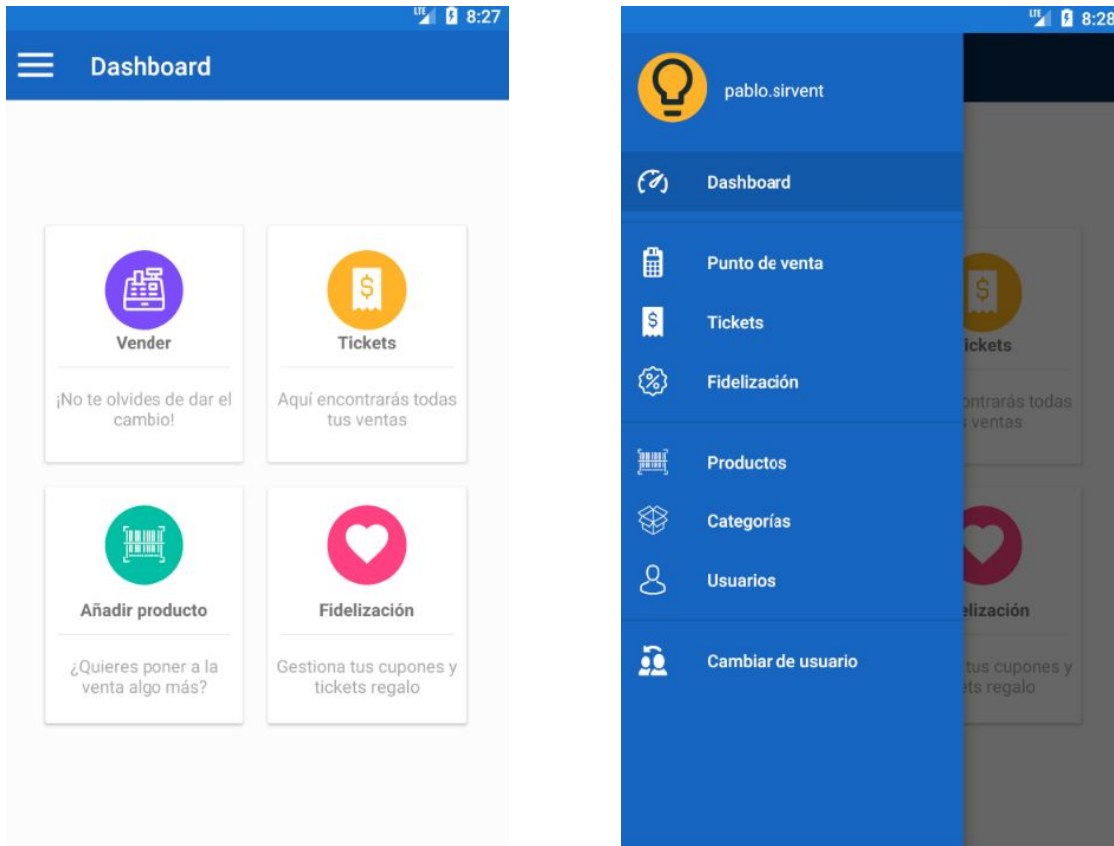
LTE 8:27

Dashboard

Vender

¡No te olvides de dar el cambio!

Tickets

Aquí encontrarás todas tus ventas

Añadir producto

¿Quieres poner a la venta algo más?

Fidelización

Gestiona tus cupones y tickets regalo

LTE 8:28

pablo.sirvent

Dashboard

Punto de venta

Tickets

Fidelización

Productos

Categorías

Usuarios

Cambiar de usuario

ickets

ontrarás todas
ventas

lización

tus cupones y
ts regalo